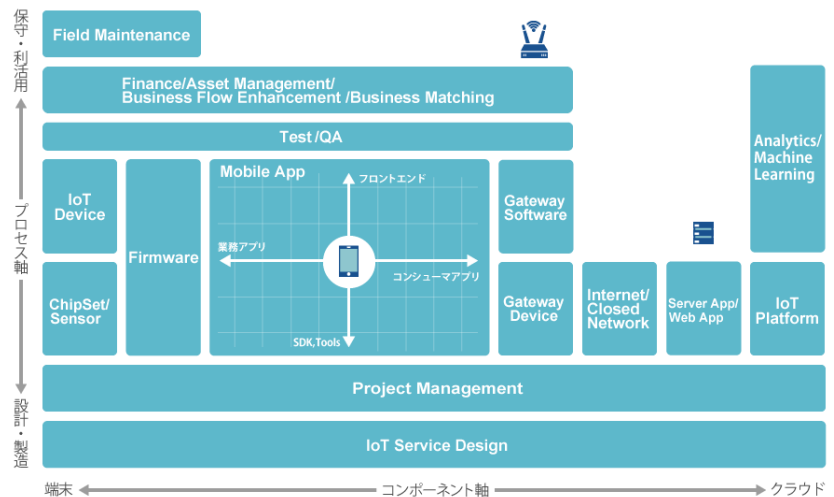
保守・利活用

プロセス軸

設計・製造

Field Maintenance

Finance/Asset Management/ Business Flow Enhancement /Business Matching

Test /QA

IoT Device

ChipSet/ Sensor

Firmware

Mobile App

フロントエンド

業務アプリ

コンシューマアプリ

SDK,Tools

Gateway Software

Gateway Device

Internet/ Closed Network

Server App/ Web App

Analytics/ Machine Learning

IoT Platform

Project Management

IoT Service Design

端末

コンポーネント軸

クラウド